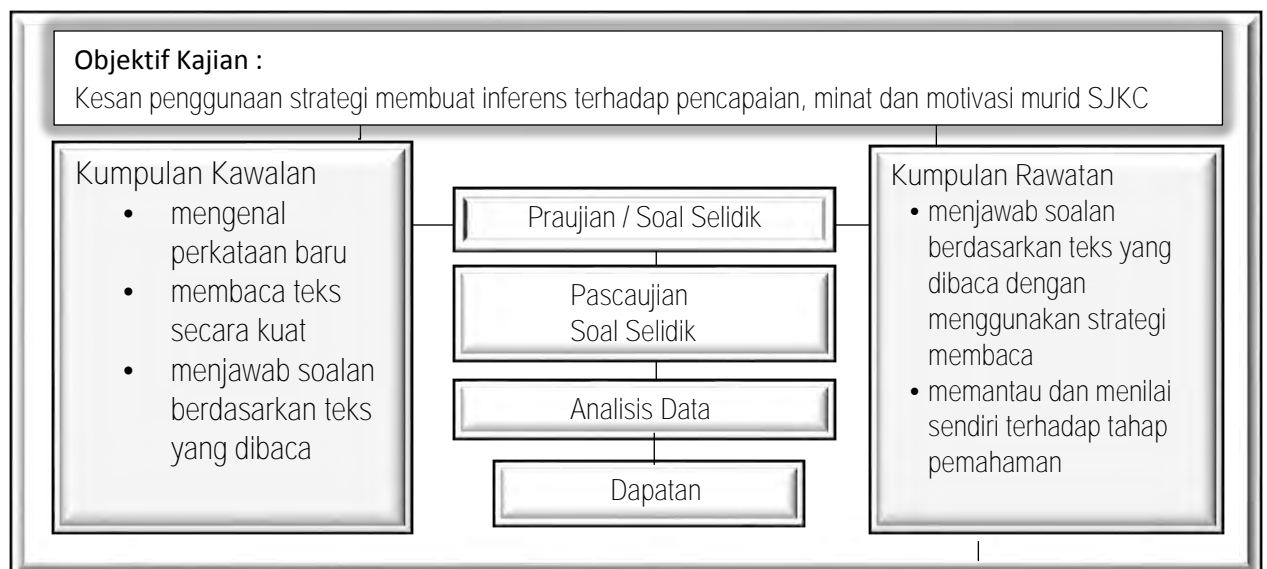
Objektif Kajian :
Kesan penggunaan strategi membuat inferens terhadap pencapaian, minat dan motivasi murid SJKC

Kumpulan Kawalan
- mengenal perkataan baru
- membaca teks secara kuat
- menjawab soalan berdasarkan teks yang dibaca

Praujian / Soal Selidik

Pascaujian
Soal Selidik

Analisis Data

Dapatan

Kumpulan Rawatan
- menjawab soalan berdasarkan teks yang dibaca dengan menggunakan strategi membaca
- memantau dan menilai sendiri terhadap tahap pemahaman